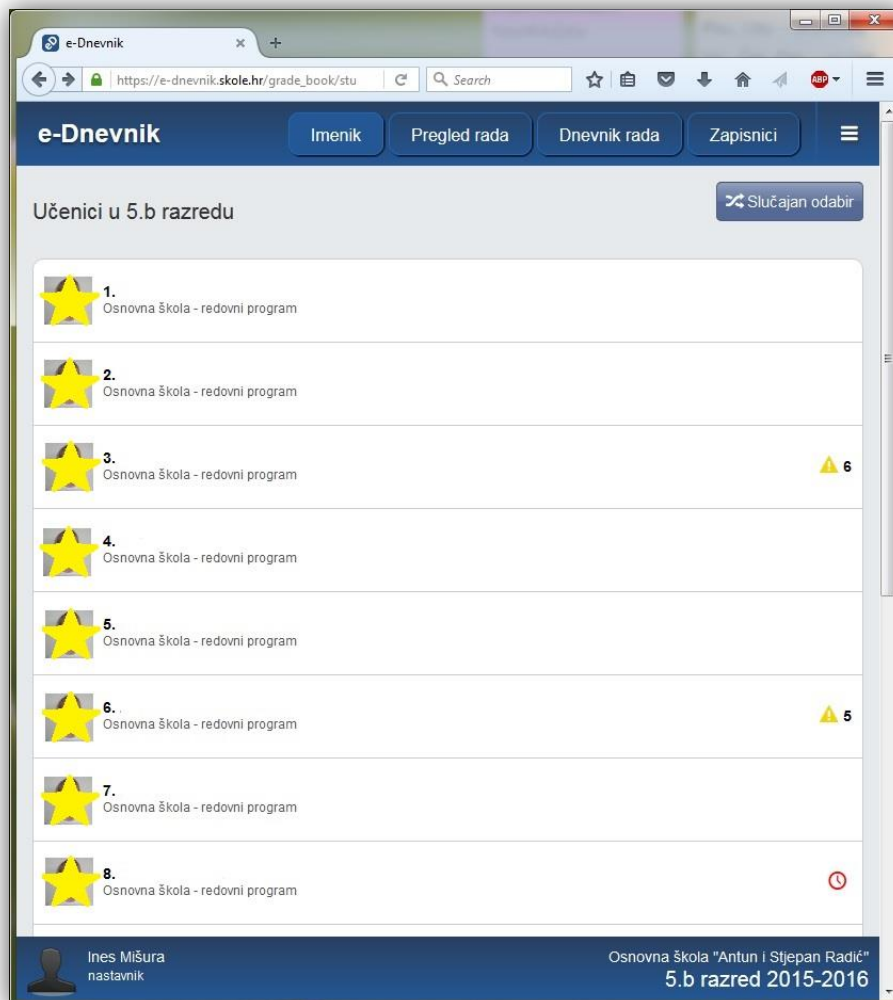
e-Dnevnik ×  +

https://e-dnevnik.skole.hr/grade_book/stu

Search

e-Dnevnik

Imenik

Pregled rada

Dnevnik rada

Zapisnici

Učenici u 5.b razredu

Slučajan odabir

1.
Osnovna škola - redovni program

2.
Osnovna škola - redovni program

3.
Osnovna škola - redovni program

6

4.
Osnovna škola - redovni program

5.
Osnovna škola - redovni program

6.
Osnovna škola - redovni program

5

7.
Osnovna škola - redovni program

8.
Osnovna škola - redovni program

Ines Mišura
nastavnik

Osnovna škola "Antun i Stjepan Radić"
5.b razred 2015-2016